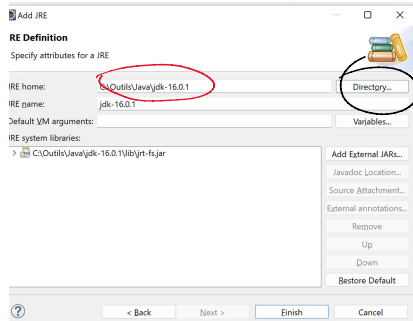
Add JRE

JRE Definition

Specify attributes for a JRE

JRE home: C:\Outils\Java\jdk-16.0.1 Directory...

JRE name: jdk-16.0.1

Default VM arguments: Variables...

JRE system libraries:

C:\Outils\Java\jdk-16.0.1\lib\jrt-fs.jar

Add External JARs...

Javadoc Location...

Source Attachment...

External annotations...

Remove

Up

Down

Restore Default

< Back

Next >

Finish

Cancel